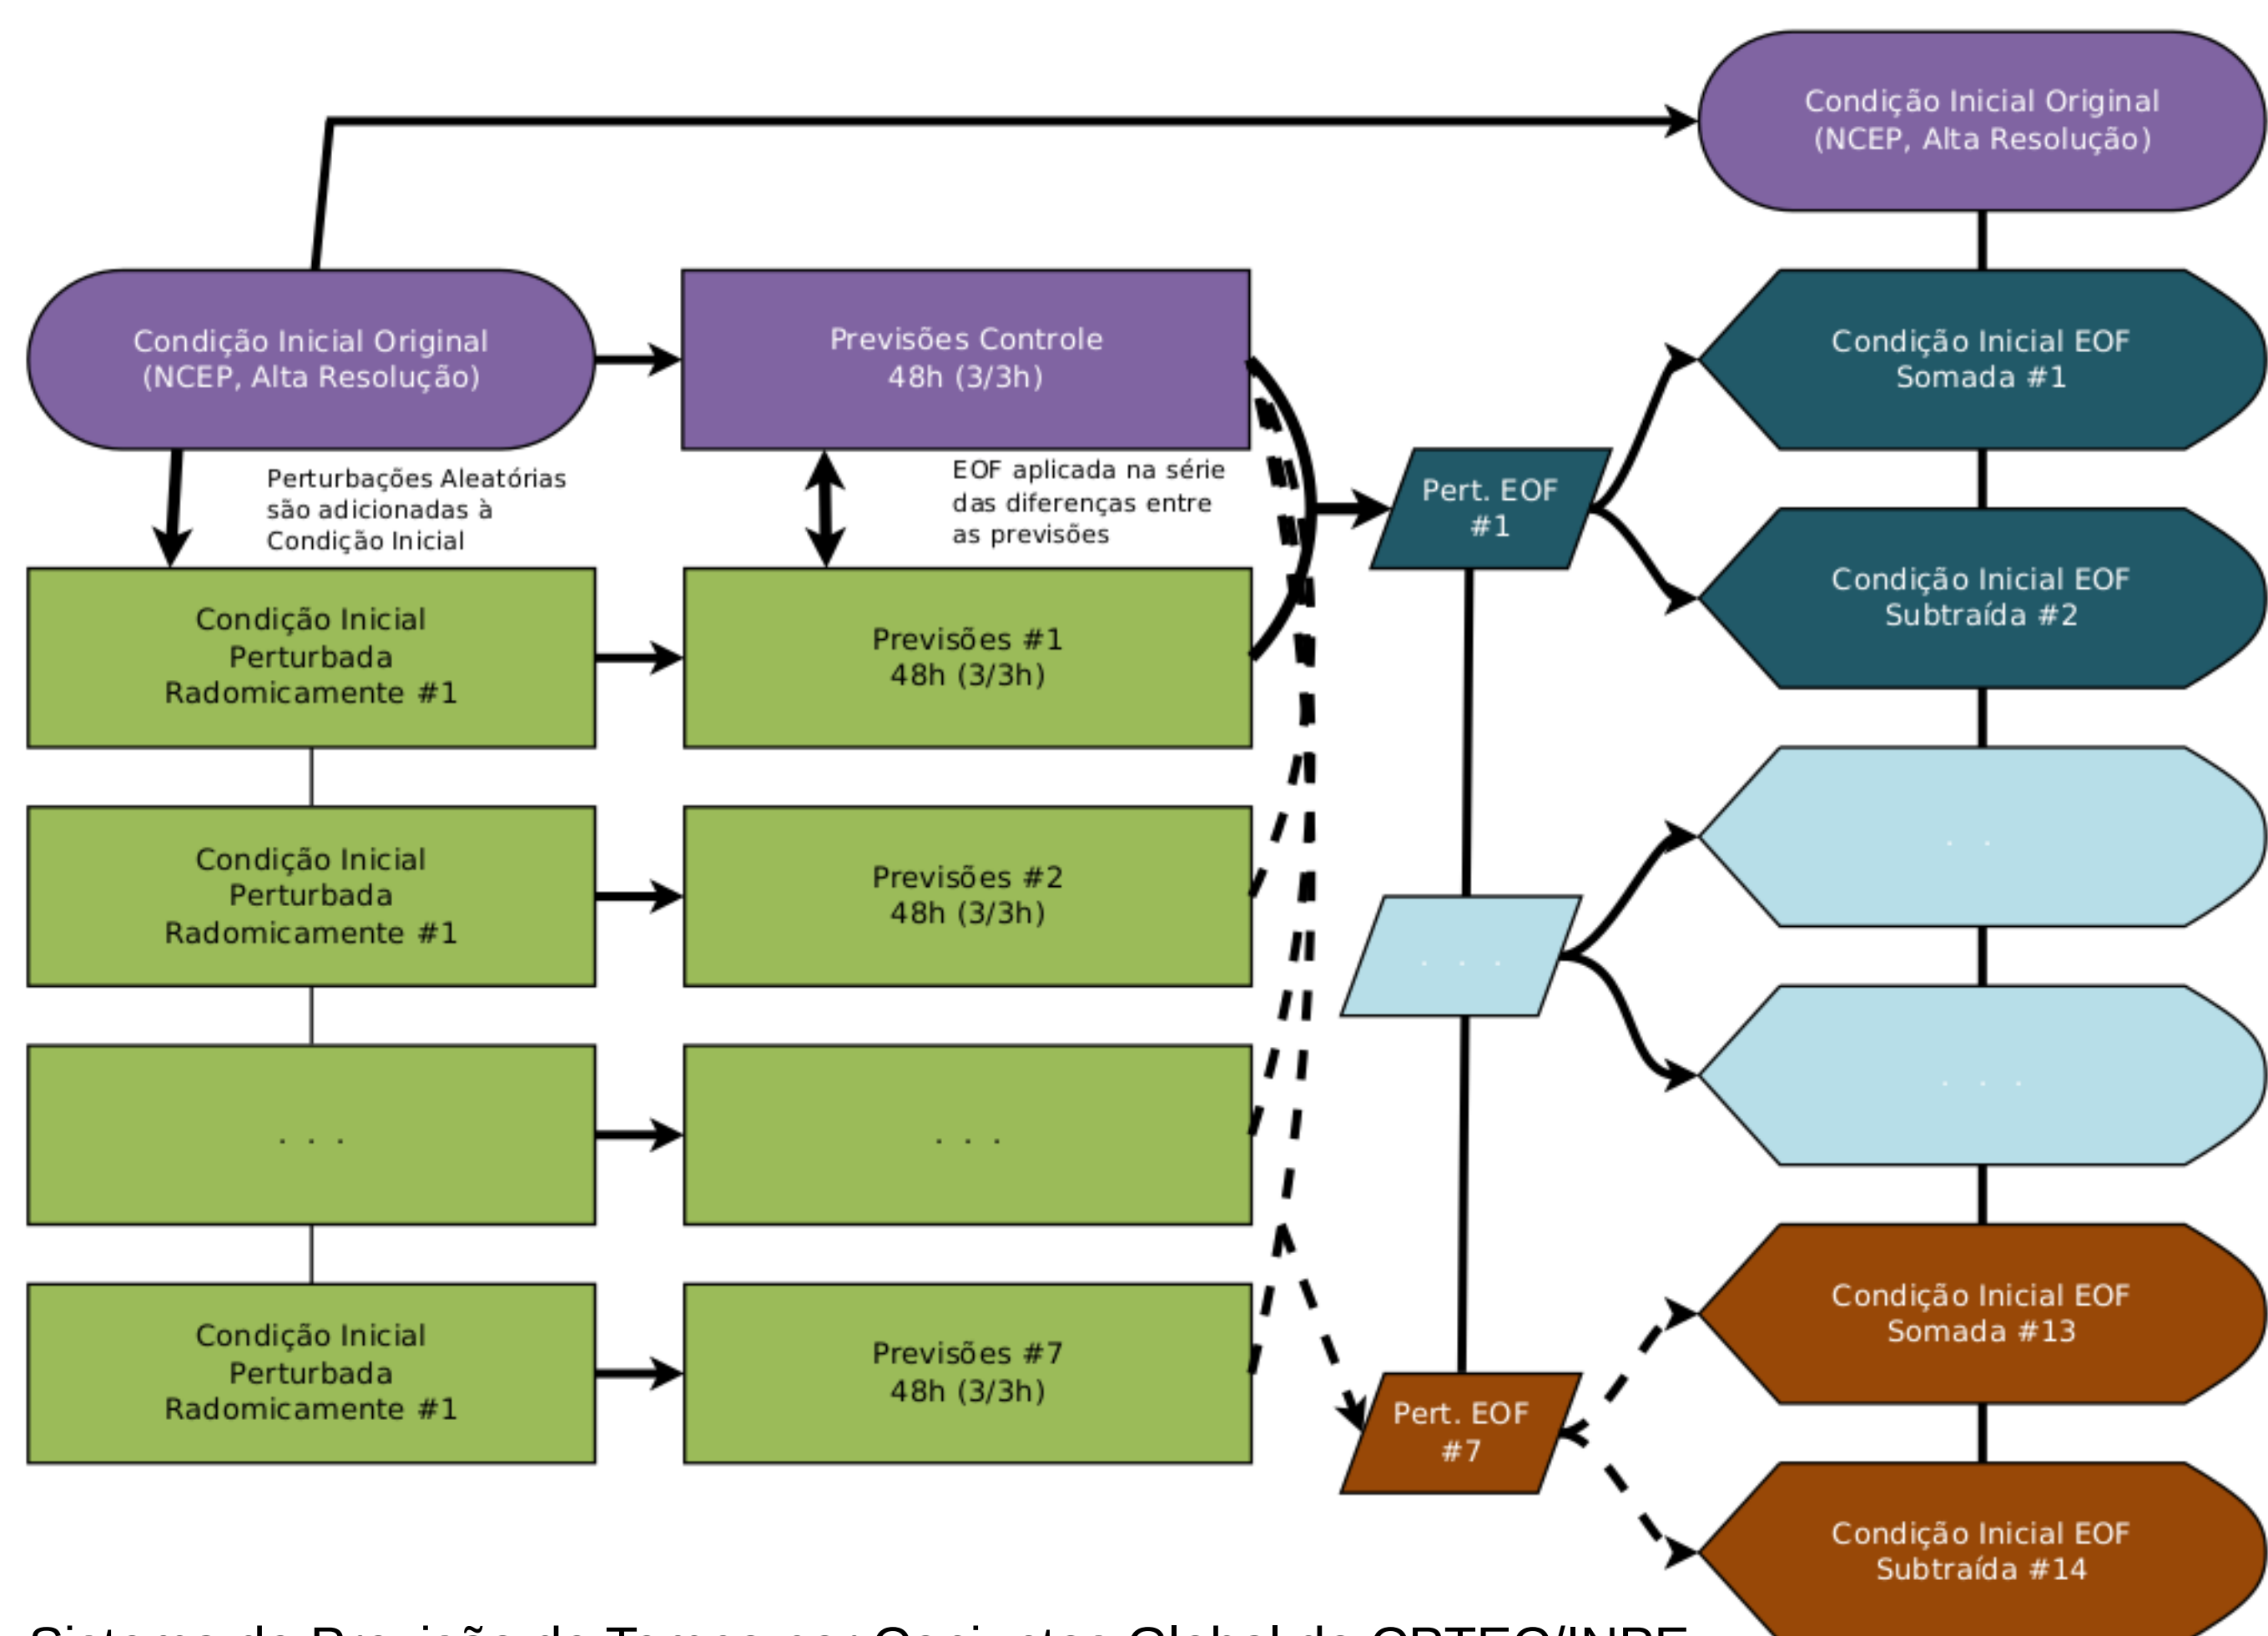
Condição Inicial Original
(NCEP, Alta Resolução)

Condição Inicial Original
(NCEP, Alta Resolução)

Previsões Controle
48h (3/3h)

Perturbações Aleatórias são adicionadas à Condição Inicial

EOF aplicada na série das diferenças entre as previsões

Condição Inicial EOF
Somada #1

Pert. EOF
#1

Condição Inicial EOF
Subtraída #2

Condição Inicial
Perturbada
Radomicamente #1

Previsões #1
48h (3/3h)

Condição Inicial
Perturbada
Radomicamente #1

Previsões #2
48h (3/3h)

. . .

. . .

. . .

. . .

. . .

Condição Inicial
Perturbada
Radomicamente #1

Previsões #7
48h (3/3h)

Condição Inicial EOF
Somada #13

Pert. EOF
#7

Condição Inicial EOF
Subtraída #14

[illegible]